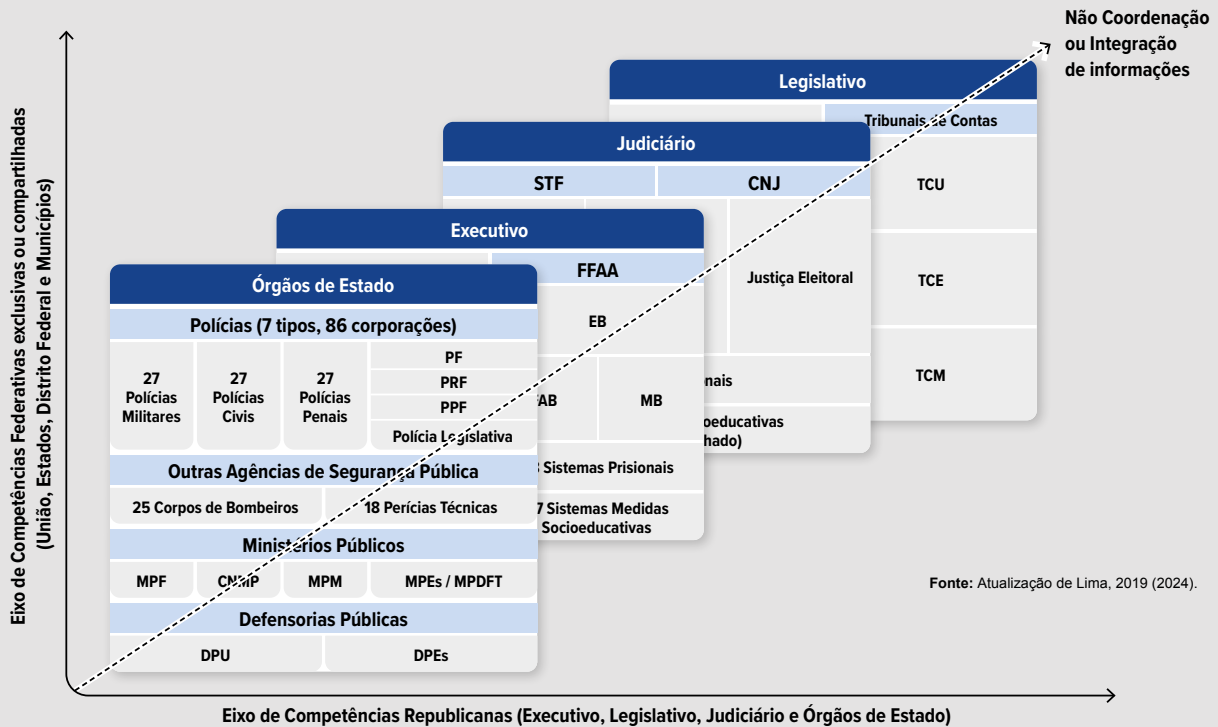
Não Coordenação ou Integração de informações

Legislativo

Tribunais de Contas

TCU

TCE

TCM

Judiciário

STF

CNJ

Justiça Eleitoral

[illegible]nais

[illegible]oeducativas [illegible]hado)

Executivo

FFAA

EB

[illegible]AB

MB

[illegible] Sistemas Prisionais

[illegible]7 Sistemas Medidas Socioeducativas

Órgãos de Estado

Polícias (7 tipos, 86 corporações)

27 Polícias Militares

27 Polícias Civis

27 Polícias Penais

PF

PRF

PPF

Polícia Legislativa

Outras Agências de Segurança Pública

25 Corpos de Bombeiros

18 Perícias Técnicas

Ministérios Públicos

MPF

CNMP

MPM

MPEs / MPDFT

Defensorias Públicas

DPU

DPEs

Eixo de Competências Federativas exclusivas ou compartilhadas (União, Estados, Distrito Federal e Municípios)

Eixo de Competências Republicanas (Executivo, Legislativo, Judiciário e Órgãos de Estado)

Fonte: Atualização de Lima, 2019 (2024).